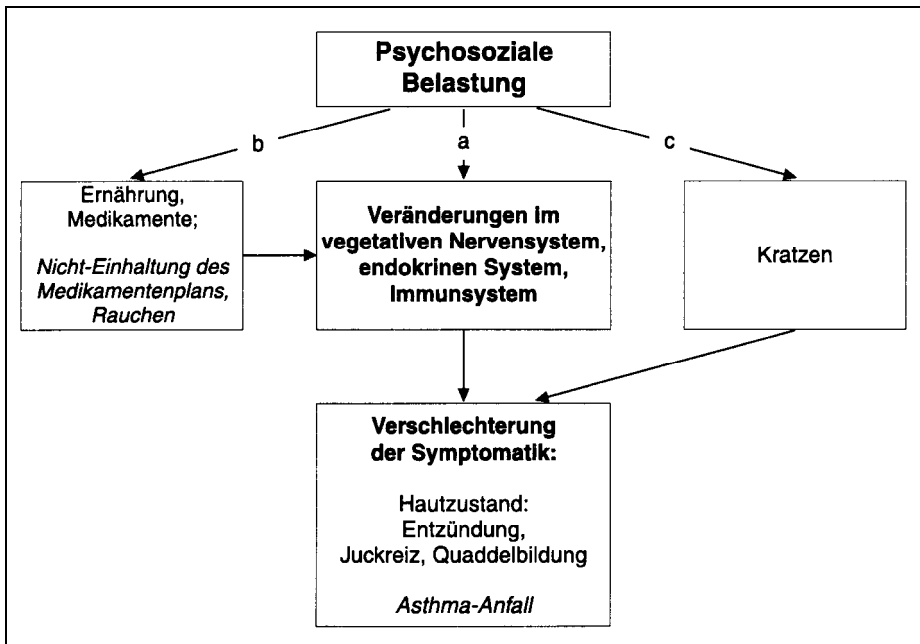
Psychosoziale Belastung

b

a

c

Ernährung, Medikamente;

*Nicht-Einhaltung des Medikamentenplans, Rauchen*

Veränderungen im vegetativen Nervensystem, endokrinen System, Immunsystem

Kratzen

Verschlechterung der Symptomatik:

Hautzustand: Entzündung, Juckreiz, Quaddelbildung

*Asthma-Anfall*